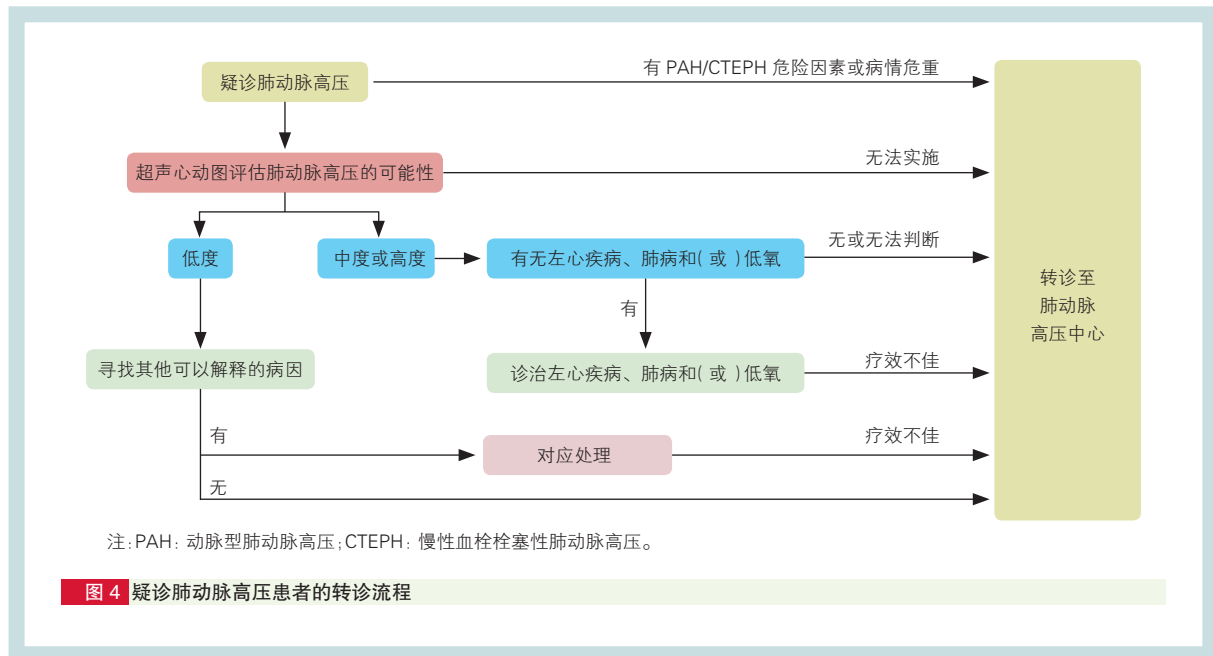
疑诊肺动脉高压

有 PAH/CTEPH 危险因素或病情危重

超声心动图评估肺动脉高压的可能性

无法实施

低度

中度或高度

有无左心疾病、肺病和（或）低氧

无或无法判断

有

寻找其他可以解释的病因

诊治左心疾病、肺病和（或）低氧

疗效不佳

有

对应处理

疗效不佳

无

转诊至肺动脉高压中心

注：PAH：动脉型肺动脉高压；CTEPH：慢性血栓栓塞性肺动脉高压。

图 4 疑诊肺动脉高压患者的转诊流程